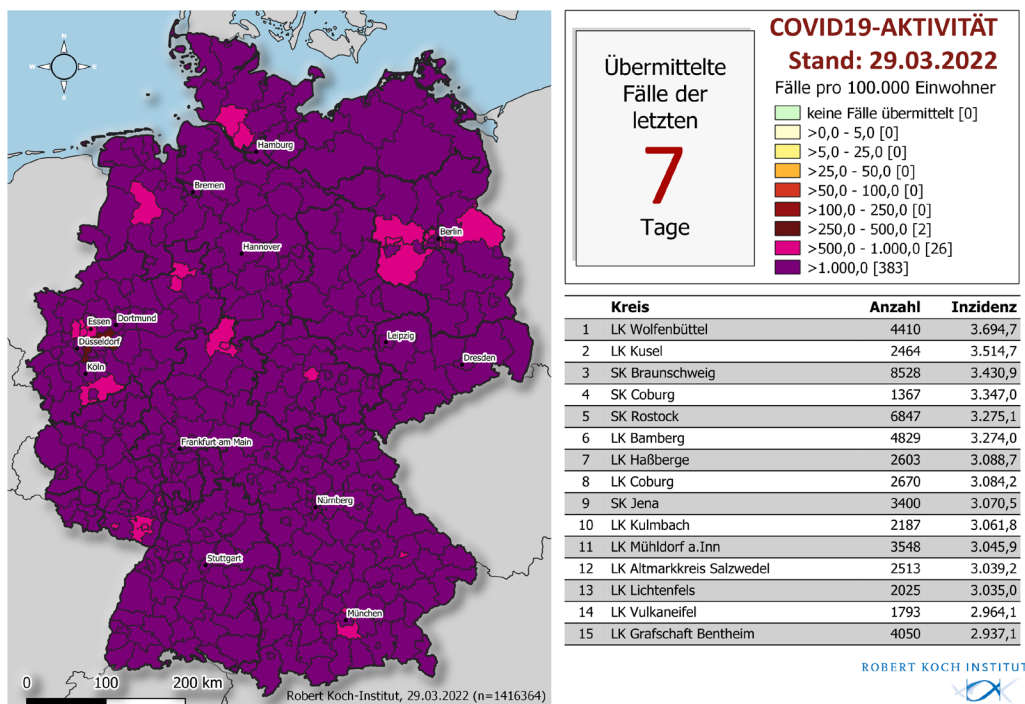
Hamburg
Bremen
Hannover
Berlin
Essen
Dortmund
Düsseldorf
Köln
Leipzig
Dresden
Frankfurt am Main
Nürnberg
Stuttgart
München

0 100 200 km
Robert Koch-Institut, 29.03.2022 (n=1416364)

Übermittelte Fälle der letzten
7
Tage

COVID19-AKTIVITÄT
Stand: 29.03.2022
Fälle pro 100.000 Einwohner
keine Fälle übermittelt [0]
>0,0 - 5,0 [0]
>5,0 - 25,0 [0]
>25,0 - 50,0 [0]
>50,0 - 100,0 [0]
>100,0 - 250,0 [0]
>250,0 - 500,0 [2]
>500,0 - 1.000,0 [26]
>1.000,0 [383]

| | Kreis | Anzahl | Inzidenz |
|---|---|---|---|
| 1 | LK Wolfenbüttel | 4410 | 3.694,7 |
| 2 | LK Kusel | 2464 | 3.514,7 |
| 3 | SK Braunschweig | 8528 | 3.430,9 |
| 4 | SK Coburg | 1367 | 3.347,0 |
| 5 | SK Rostock | 6847 | 3.275,1 |
| 6 | LK Bamberg | 4829 | 3.274,0 |
| 7 | LK Haßberge | 2603 | 3.088,7 |
| 8 | LK Coburg | 2670 | 3.084,2 |
| 9 | SK Jena | 3400 | 3.070,5 |
| 10 | LK Kulmbach | 2187 | 3.061,8 |
| 11 | LK Mühldorf a.Inn | 3548 | 3.045,9 |
| 12 | LK Altmarkkreis Salzwedel | 2513 | 3.039,2 |
| 13 | LK Lichtenfels | 2025 | 3.035,0 |
| 14 | LK Vulkaneifel | 1793 | 2.964,1 |
| 15 | LK Grafschaft Bentheim | 4050 | 2.937,1 |

ROBERT KOCH INSTITUT